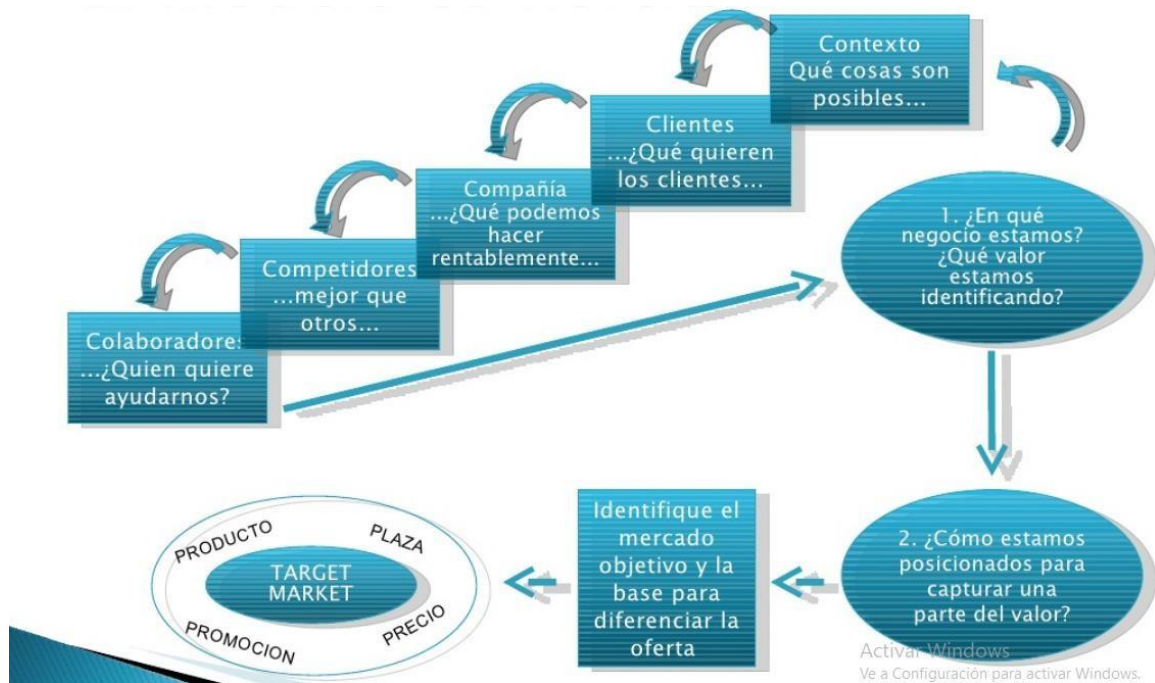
Contexto
Qué cosas son posibles...

Clientes
...¿Qué quieren los clientes...

Compañía
...¿Qué podemos hacer rentablemente...

Competidores
...mejor que otros...

Colaboradores
...¿Quien quiere ayudarnos?

1. ¿En qué negocio estamos? ¿Qué valor estamos identificando?

2. ¿Cómo estamos posicionados para capturar una parte del valor?

Identifique el mercado objetivo y la base para diferenciar la oferta

PRODUCTO
PLAZA
TARGET MARKET
PROMOCION
PRECIO

Activar Windows
Ve a Configuración para activar Windows.